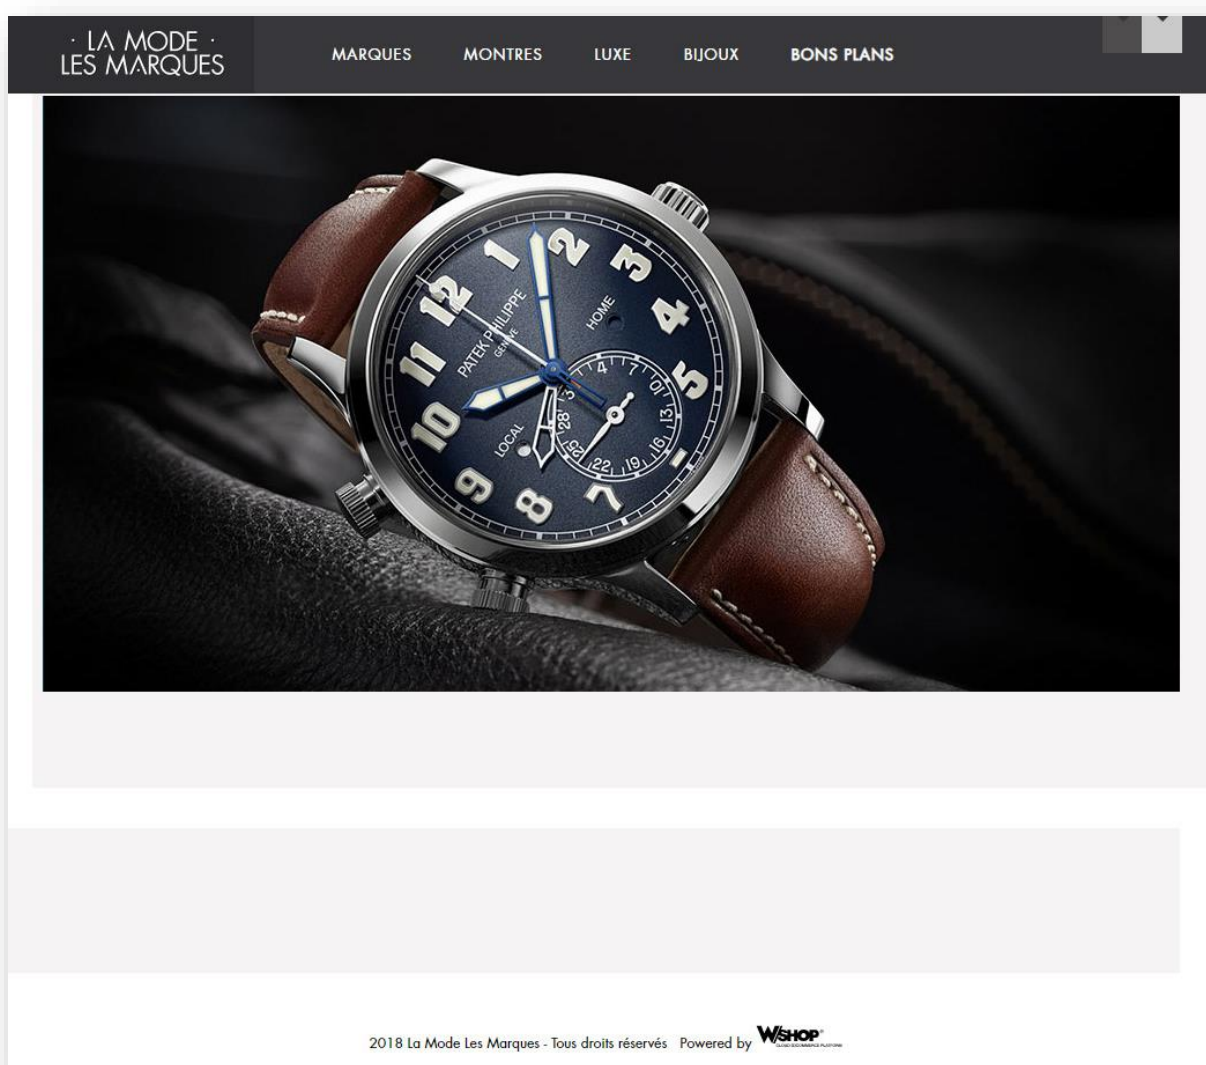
· LA MODE ·
LES MARQUES

MARQUES MONTRES LUXE BIJOUX BONS PLANS

PATEK PHILIPPE
GENÈVE
HOME
LOCAL
12 2 3 4 5 7 8 9 10 11
4 7 10 13 16 19 22 25 28 31

2018 La Mode Les Marques - Tous droits réservés Powered by WSHOP